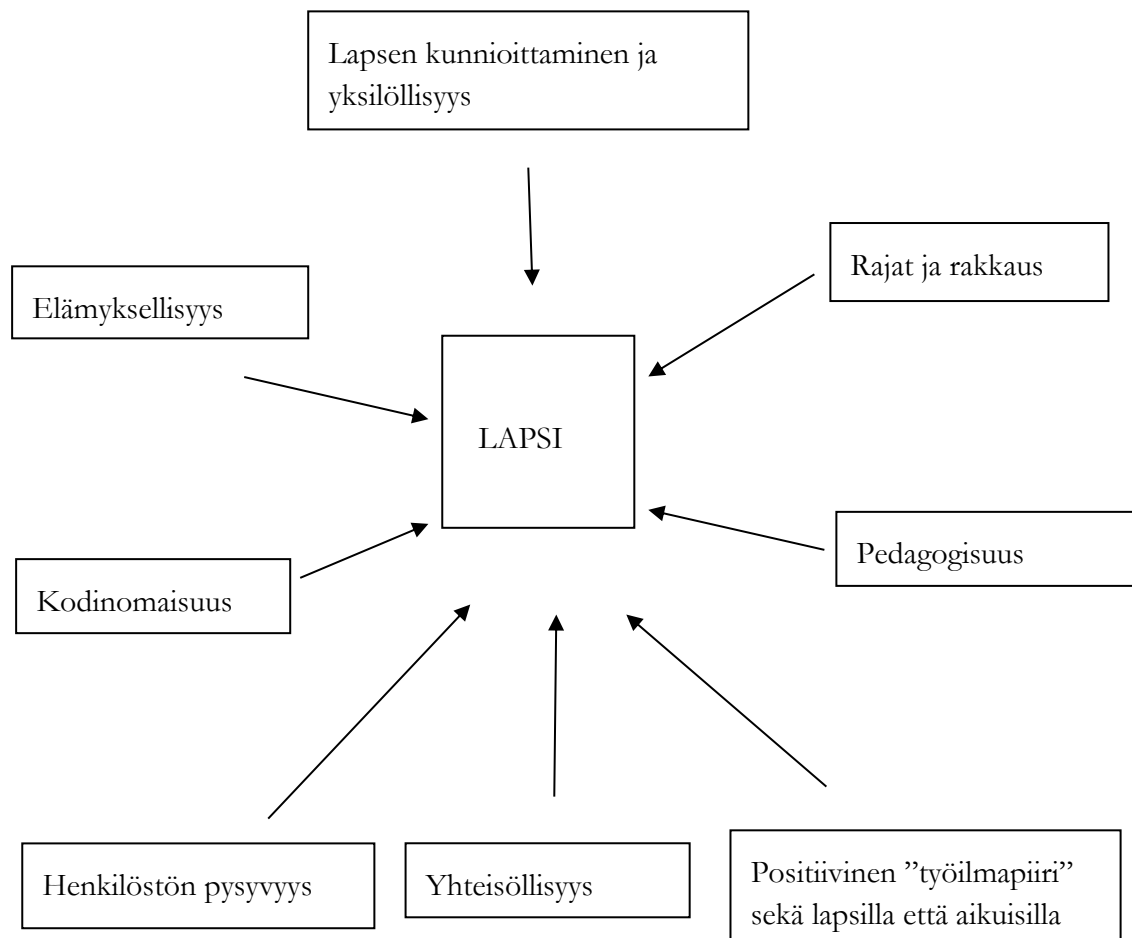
Lapsen kunnioittaminen ja yksilöllisyys

Elämyksellisyys

Rajat ja rakkaus

LAPSI

Pedagogisuus

Kodinomaisuus

Henkilöstön pysyvyys

Yhteisöllisyys

Positiivinen ”työilmapiiri” sekä lapsilla että aikuisilla